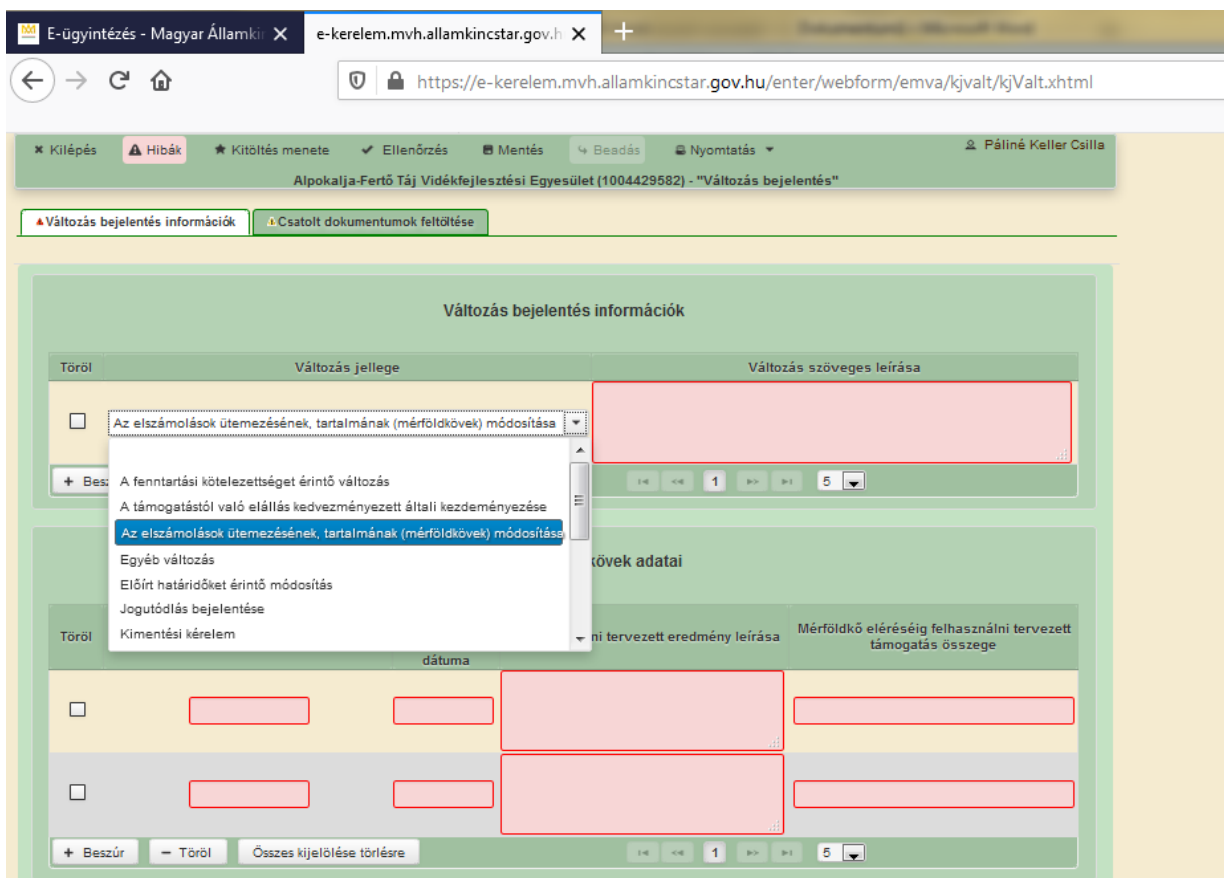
E-ügyintézés - Magyar Államki ×
e-kerelem.mvh.allamkincstar.gov.h ×
+

https://e-kerelem.mvh.allamkincstar.gov.hu/enter/webform/emva/kjvalt/kjValt.xhtml

× Kilépés
Hibák
Kitöltés menete
Ellenőrzés
Mentés
Beadás
Nyomtatás
Páliné Keller Csilla

Alpokalja-Fertő Táj Vidékfejlesztési Egyesület (1004429582) - "Változás bejelentés"

Változás bejelentés információk
Csatolt dokumentumok feltöltése

Változás bejelentés információk

| Töröl | Változás jellege | Változás szöveges leírása |
|---|---|---|
| ☐ | Az elszámolások ütemezésének, tartalmának (mérföldkövek) módosítása | |

+ Besz
1 5

A fenntartási kötelezettséget érintő változás
A támogatástól való elállás kedvezményezett általi kezdeményezése
Az elszámolások ütemezésének, tartalmának (mérföldkövek) módosítása
Egyéb változás
Előírt határidőket érintő módosítás
Jogutódlás bejelentése
Kimentési kérelem

kövek adatai

| Töröl | dátuma | ni tervezett eredmény leírása | Mérföldkő eléréséig felhasználni tervezett támogatás összege |
|---|---|---|---|
| ☐ | | | |
| ☐ | | | |

+ Beszúr
− Töröl
Összes kijelölése törlésre
1 5